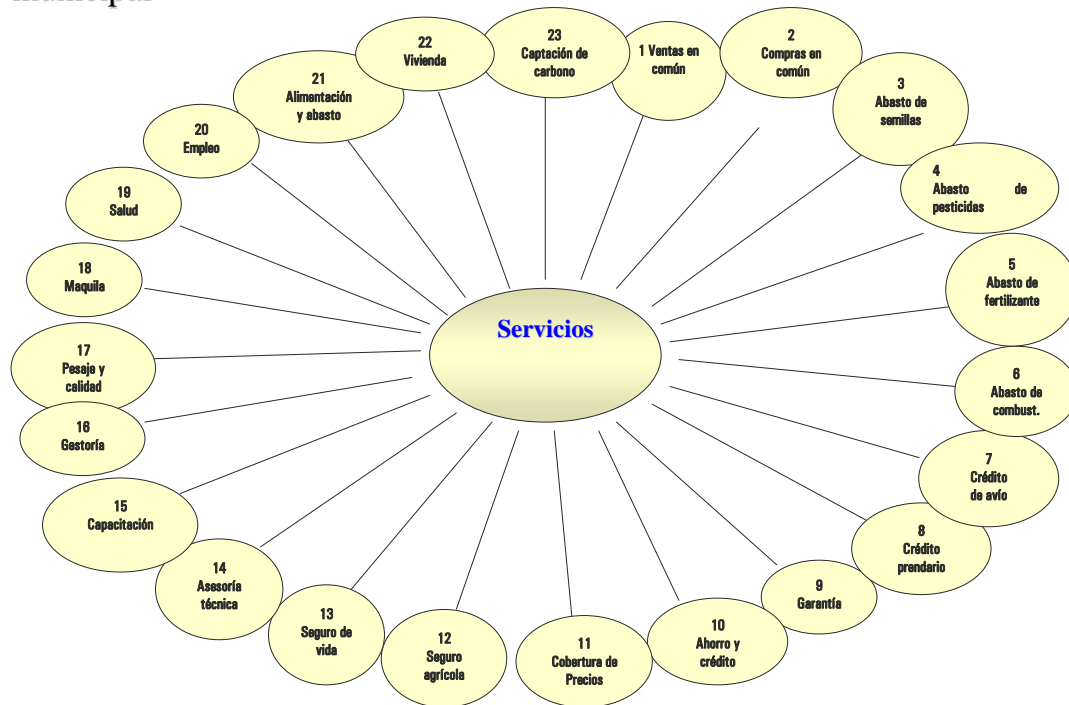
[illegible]

Servicios

1 Ventas en común

2 Compras en común

3 Abasto de semillas

4 Abasto de pesticidas

5 Abasto de fertilizante

6 Abasto de combust.

7 Crédito de avío

8 Crédito prendario

9 Garantía

10 Ahorro y crédito

11 Cobertura de Precios

12 Seguro agrícola

13 Seguro de vida

14 Asesoría técnica

15 Capacitación

16 Gestoría

17 Pesaje y calidad

18 Maquila

19 Salud

20 Empleo

21 Alimentación y abasto

22 Vivienda

23 Captación de carbono